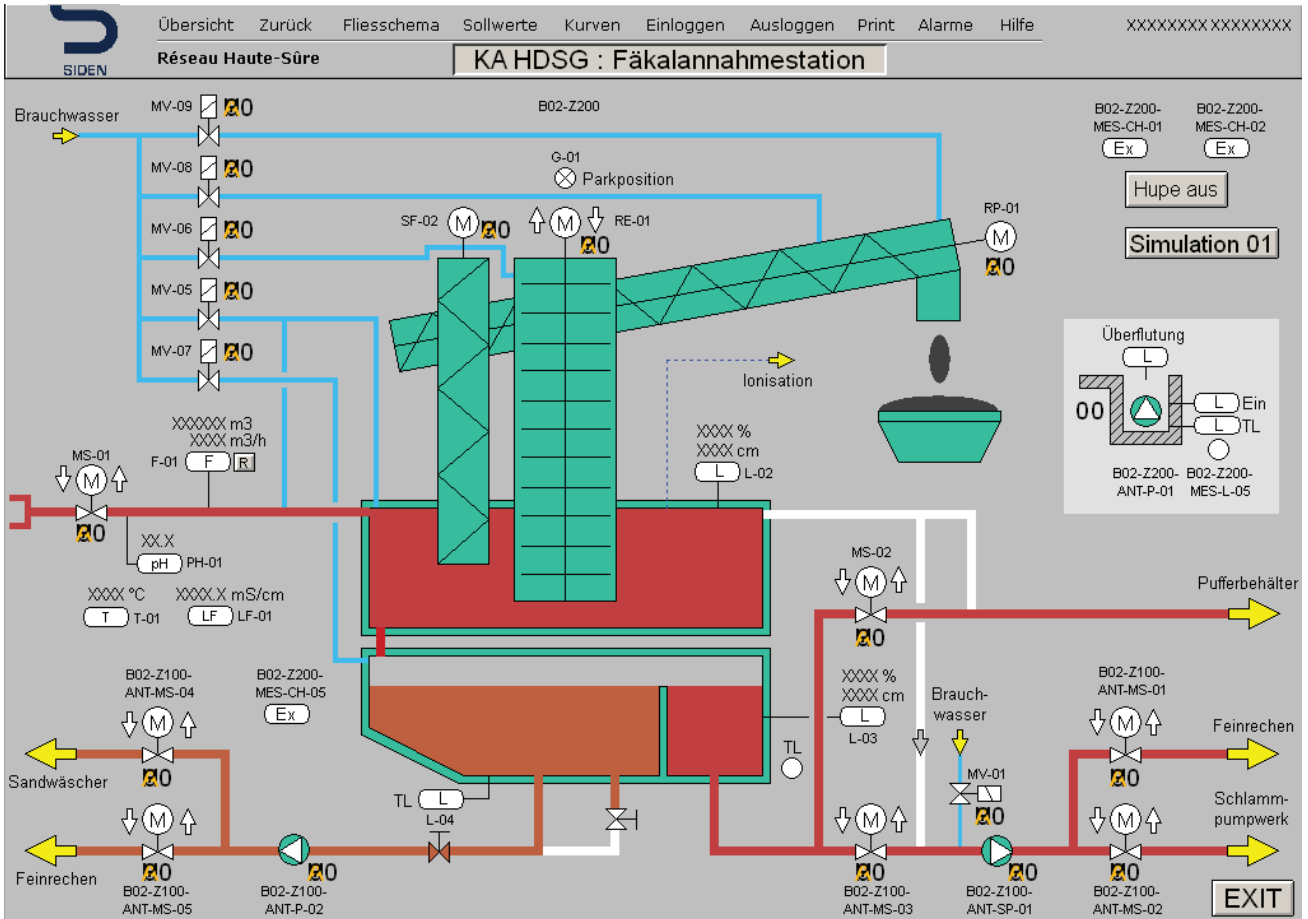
SIDEN

Übersicht Zurück Fliesschema Sollwerte Kurven Einloggen Ausloggen Print Alarme Hilfe

XXXXXXXX XXXXXXXX

Réseau Haute-Sûre

KA HDSG : Fäkalannahmestation

Brauchwasser

MV-09 0
MV-08 0
MV-06 0
MV-05 0
MV-07 0

B02-Z200

G-01
Parkposition

SF-02 M 0
M RE-01
0

RP-01
M
0

B02-Z200-MES-CH-01
Ex
B02-Z200-MES-CH-02
Ex

Hupe aus

Simulation 01

Überflutung
L
00
L Ein
L TL
B02-Z200-ANT-P-01
B02-Z200-MES-L-05

Ionisation

XXXXXX m3
XXXX m3/h
F-01 F R

MS-01
M
0

XX.X
pH PH-01

XXXX °C
T T-01
XXXX.X mS/cm
LF LF-01

XXXX %
XXXX cm
L L-02

MS-02
M
0

Pufferbehälter

B02-Z200-MES-CH-05
Ex

XXXX %
XXXX cm
L
L-03

TL

Brauch-wasser

B02-Z100-ANT-MS-04
M
0
Sandwäscher

M
0
Feinrechen
B02-Z100-ANT-MS-05

0
B02-Z100-ANT-P-02

TL L
L-04

MV-01

M
0
B02-Z100-ANT-MS-03

0
B02-Z100-ANT-SP-01

B02-Z100-ANT-MS-01
M
0
Feinrechen

M
0
Schlamm-pumpwerk
B02-Z100-ANT-MS-02

EXIT